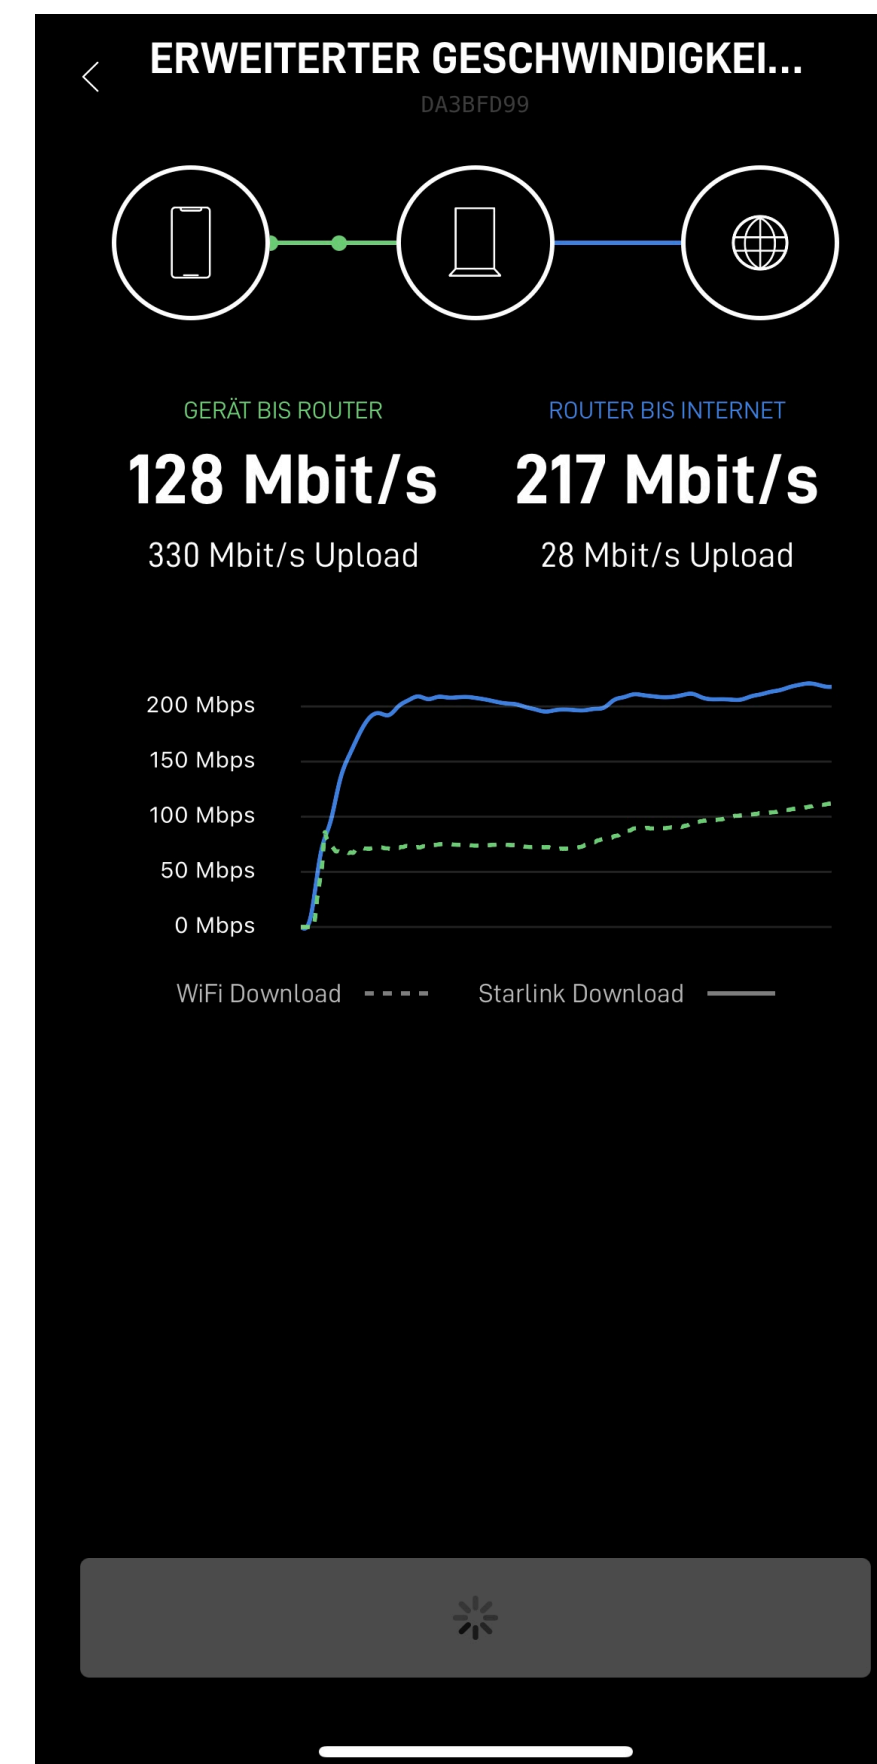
ERWEITERTER GESCHWINDIGKEI...
DA3BFD99

GERÄT BIS ROUTER
128 Mbit/s
330 Mbit/s Upload

ROUTER BIS INTERNET
217 Mbit/s
28 Mbit/s Upload

200 Mbps
150 Mbps
100 Mbps
50 Mbps
0 Mbps

WiFi Download
Starlink Download